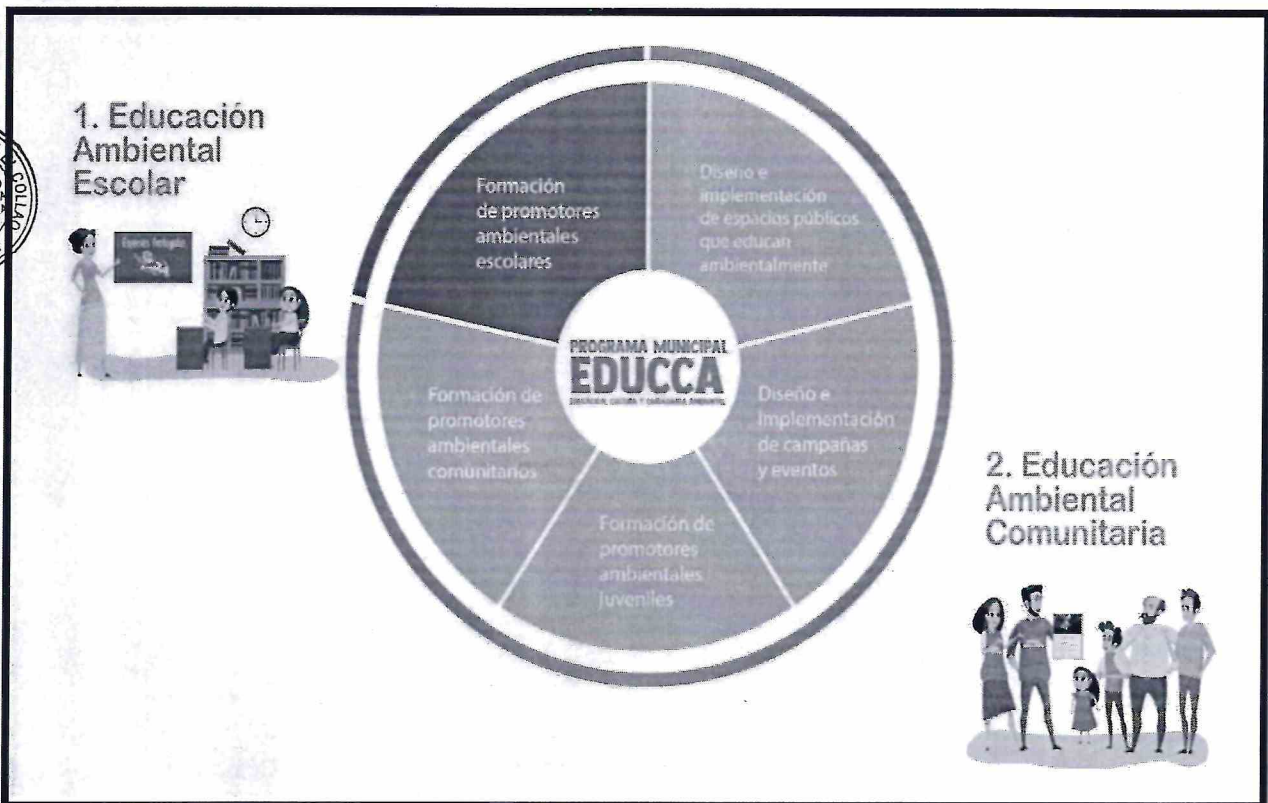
1. Educación Ambiental Escolar

Formación de promotores ambientales escolares

Diseño e implementación de espacios públicos que educan ambientalmente

PROGRAMA MUNICIPAL
EDUCCA
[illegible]

Formación de promotores ambientales comunitarios

Diseño e Implementación de campañas y eventos

Formación de promotores ambientales juveniles

2. Educación Ambiental Comunitaria